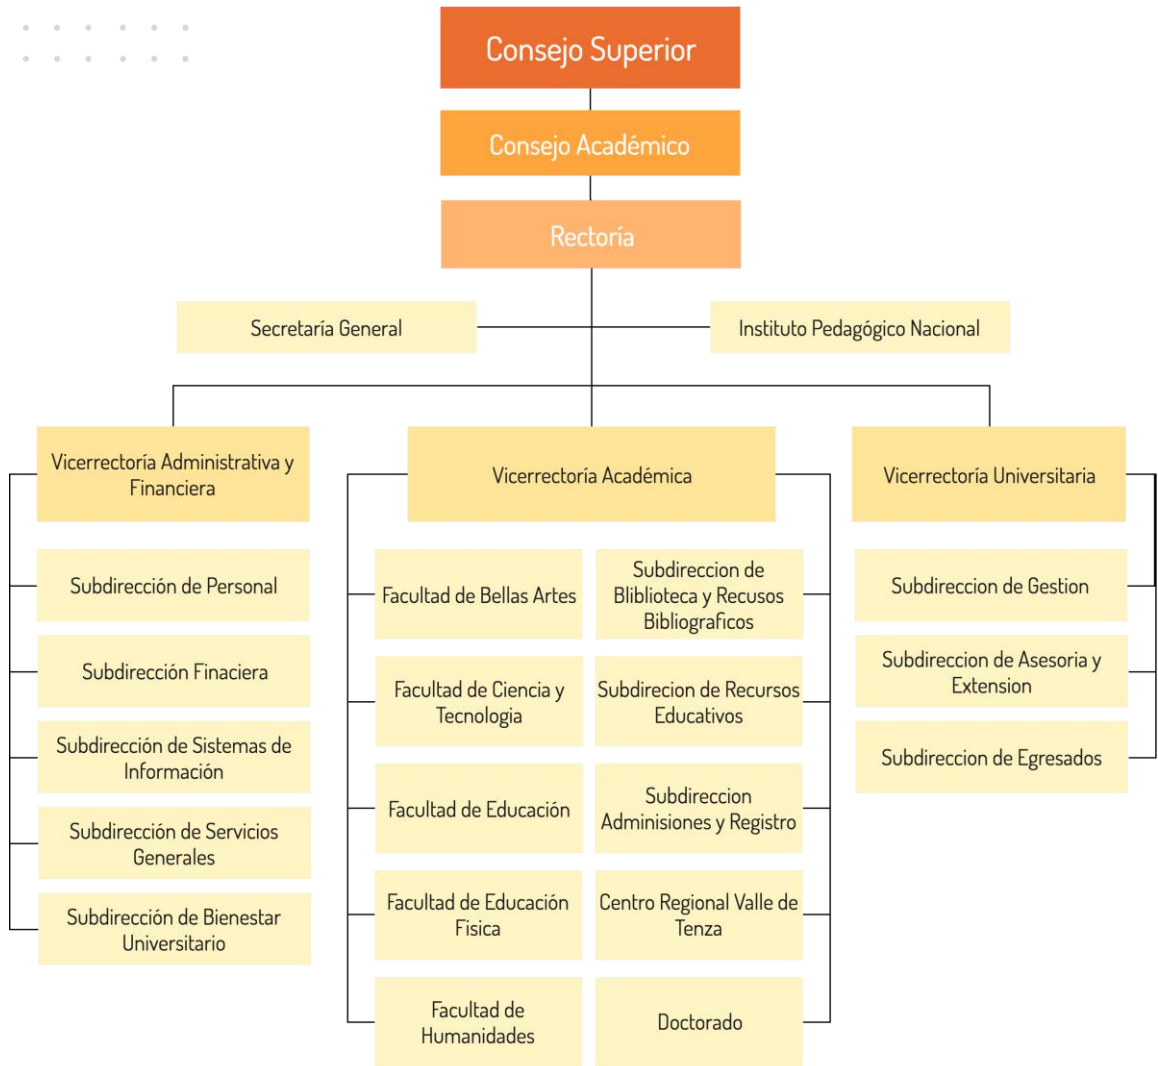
Consejo Superior

Consejo Académico

Rectoría

Secretaría General

Instituto Pedagógico Nacional

Vicerrectoría Administrativa y Financiera

Subdirección de Personal

Subdirección Finaciera

Subdirección de Sistemas de Información

Subdirección de Servicios Generales

Subdirección de Bienestar Universitario

Vicerrectoría Académica

Facultad de Bellas Artes

Subdireccion de Bliblioteca y Recusos Bibliograficos

Facultad de Ciencia y Tecnologia

Subdirecion de Recursos Educativos

Facultad de Educación

Subdireccion Adminisiones y Registro

Facultad de Educación Fisica

Centro Regional Valle de Tenza

Facultad de Humanidades

Doctorado

Vicerrectoría Universitaria

Subdireccion de Gestion

Subdireccion de Asesoria y Extension

Subdireccion de Egresados